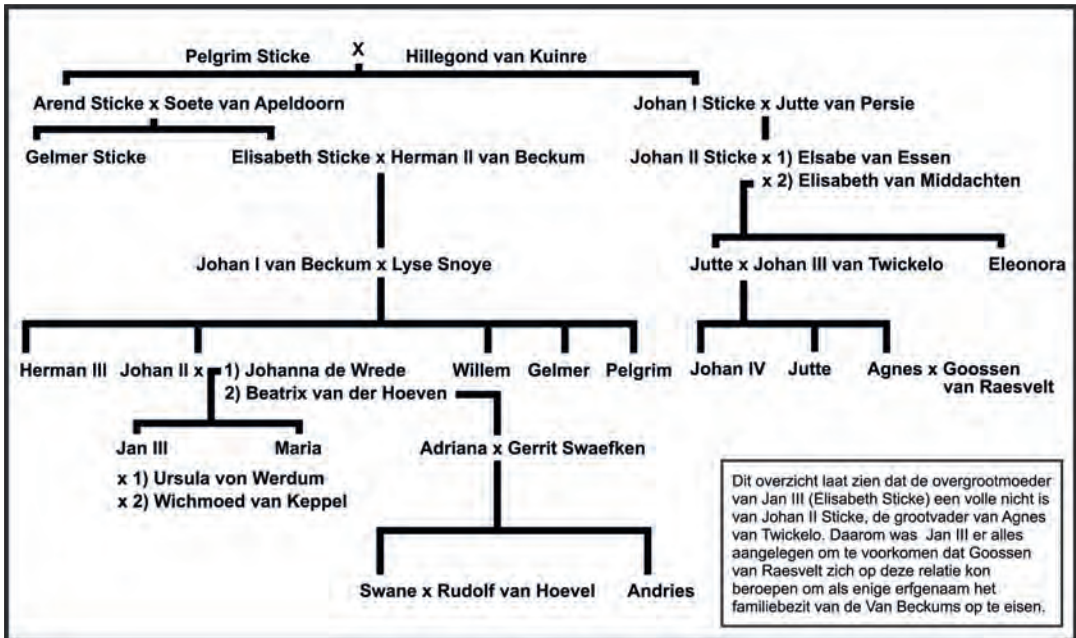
Pelgrim Sticke X Hillegond van Kuinre

Arend Sticke x Soete van Apeldoorn

Johan I Sticke x Jutte van Persie

Gelmer Sticke

Elisabeth Sticke x Herman II van Beckum

Johan II Sticke x 1) Elsabe van Essen
x 2) Elisabeth van Middachten

Johan I van Beckum x Lyse Snoye

Jutte x Johan III van Twickelo

Eleonora

Herman III

Johan II x 1) Johanna de Wrede
2) Beatrix van der Hoeven

Willem

Gelmer

Pelgrim

Johan IV

Jutte

Agnes x Goossen van Raesvelt

Jan III

Maria

x 1) Ursula von Werdum
x 2) Wichmoed van Keppel

Adriana x Gerrit Swaefken

Swane x Rudolf van Hoevel

Andries

Dit overzicht laat zien dat de overgrootmoeder van Jan III (Elisabeth Sticke) een volle nicht is van Johan II Sticke, de grootvader van Agnes van Twickelo. Daarom was Jan III er alles aangelegen om te voorkomen dat Goossen van Raesvelt zich op deze relatie kon beroepen om als enige erfgenaam het familiebezit van de Van Beckums op te eisen.